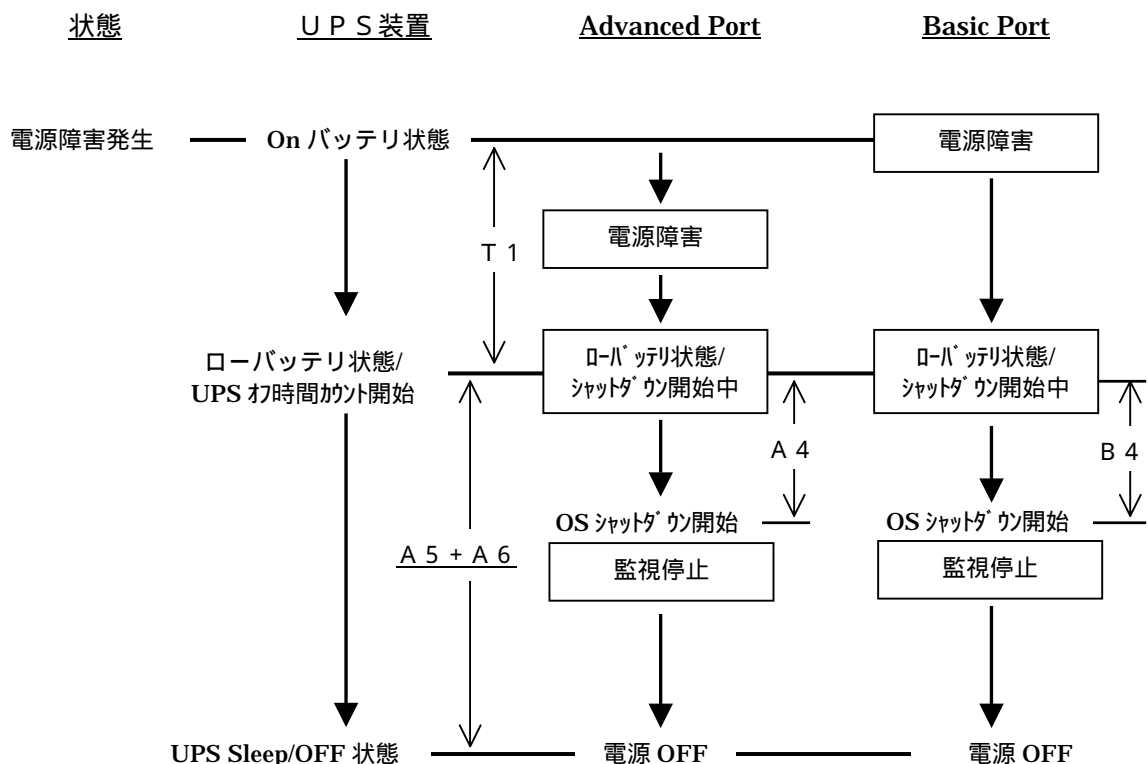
状態　　UPS装置　　Advanced Port　　Basic Port

電源障害発生　On バッテリ状態　電源障害

T 1

電源障害

ローバッテリ状態/ UPS ｵﾌ時間ｶｳﾝﾄ開始

ﾛｰﾊﾞｯﾃﾘ状態/ ｼｬｯﾄﾀﾞｳﾝ開始中

ﾛｰﾊﾞｯﾃﾘ状態/ ｼｬｯﾄﾀﾞｳﾝ開始中

A 4

B 4

OS ｼｬｯﾄﾀﾞｳﾝ開始

OS ｼｬｯﾄﾀﾞｳﾝ開始

A 5 + A 6

監視停止

監視停止

UPS Sleep/OFF 状態　電源 OFF　電源 OFF